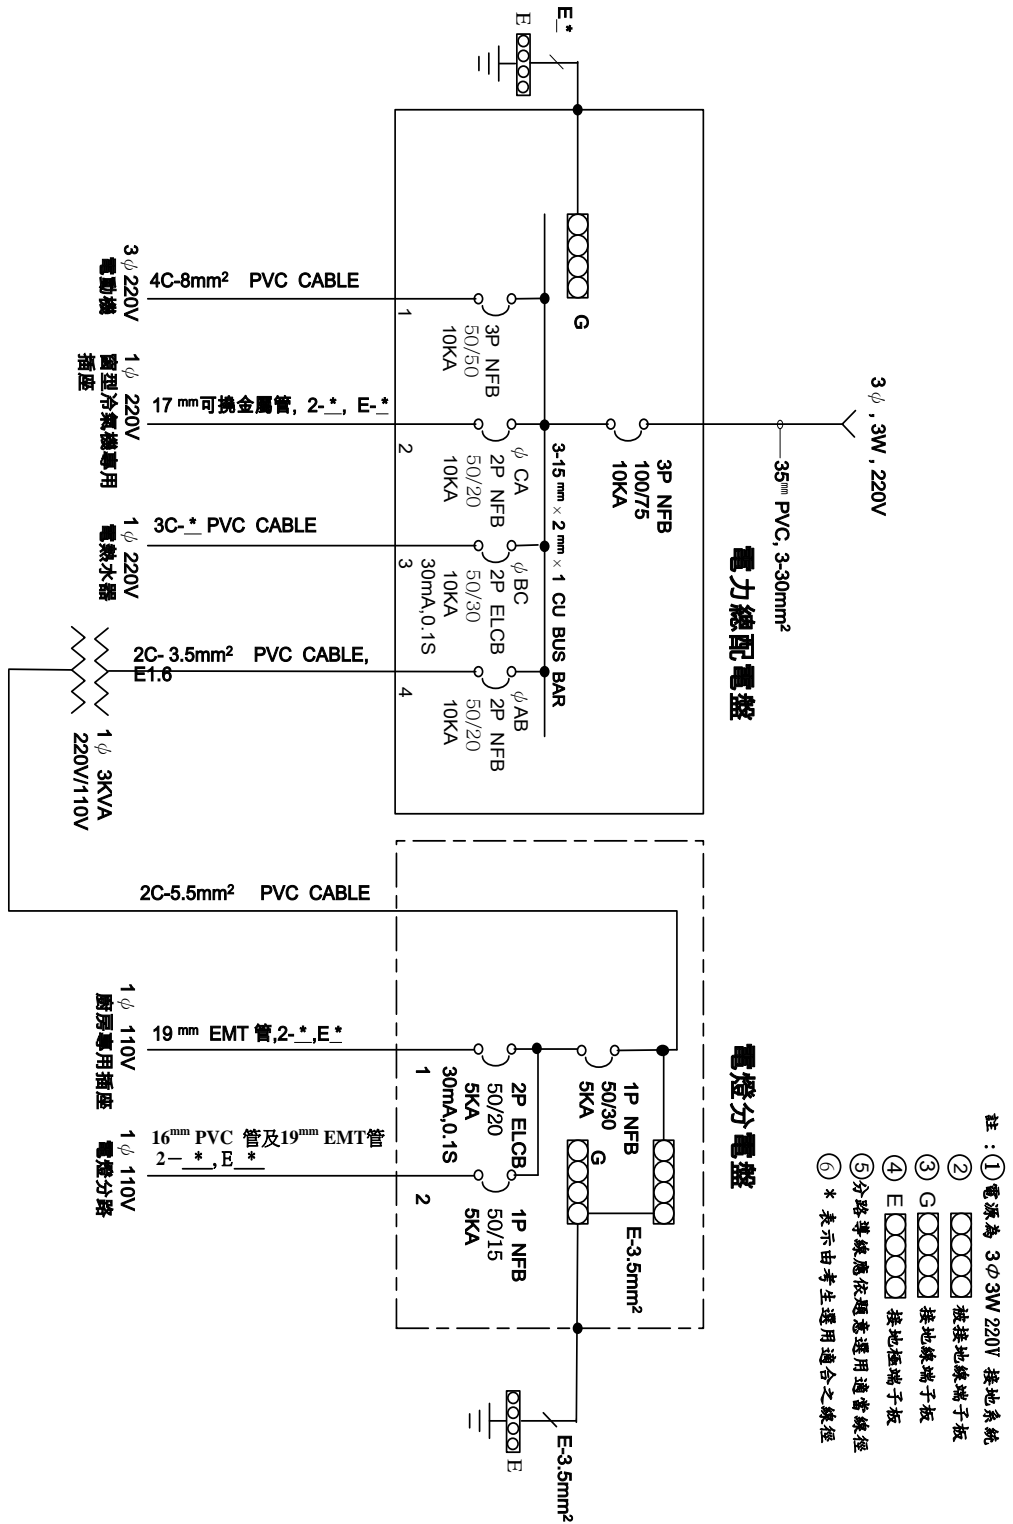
電力總配電盤

3 ϕ , 3W , 220V

35㎜ PVC, 3-30mm²

3P NFB
100/75
10KA

E_*

E

G

3-15 ㎜ × 2 ㎜ × 1 CU BUS BAR

3 ϕ 220V
電動機

4C-8mm² PVC CABLE

1

3P NFB
50/50
10KA

1 ϕ 220V
窗型冷氣機專用插座

17 ㎜可撓金屬管, 2-_*_, E-_*_

2

ϕ CA
2P NFB
50/20
10KA

1 ϕ 220V
電熱水器

3C-_*_ PVC CABLE

3

ϕ BC
2P ELCB
50/30
10KA
30mA,0.1S

2C- 3.5mm² PVC CABLE,
E1.6

4

ϕ AB
2P NFB
50/20
10KA

1 ϕ 3KVA
220V/110V

2C-5.5mm² PVC CABLE

電燈分電盤

1 ϕ 110V
廚房專用插座

19 ㎜ EMT 管,2-_*_,E_*_

1

2P ELCB
50/20
5KA
30mA,0.1S

1P NFB
50/30
5KA

G

1 ϕ 110V
電燈分路

16㎜ PVC 管及19㎜ EMT管
2－_*_, E_*_

2

1P NFB
50/15
5KA

E-3.5mm²

E-3.5mm²

E

註：① 電源為 3ϕ3W 220V 接地系統
② 被接地線端子板
③ G 接地線端子板
④ E 接地極端子板
⑤分路導線應依題意選用適當線徑
⑥ * 表示由考生選用適合之線徑